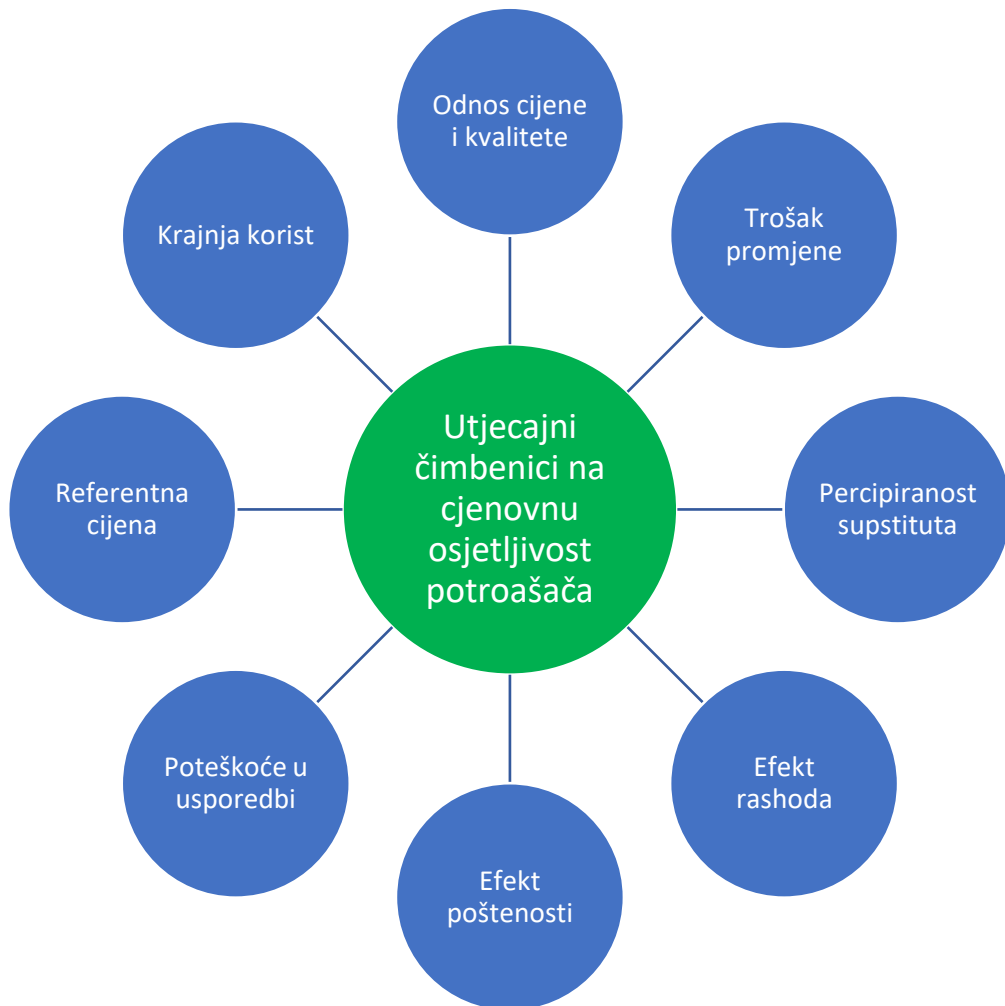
Utjecajni čimbenici na cjenovnu osjetljivost potroašača

Odnos cijene i kvalitete

Trošak promjene

Percipiranost supstituta

Efekt rashoda

Efekt poštenosti

Poteškoće u usporedbi

Referentna cijena

Krajnja korist